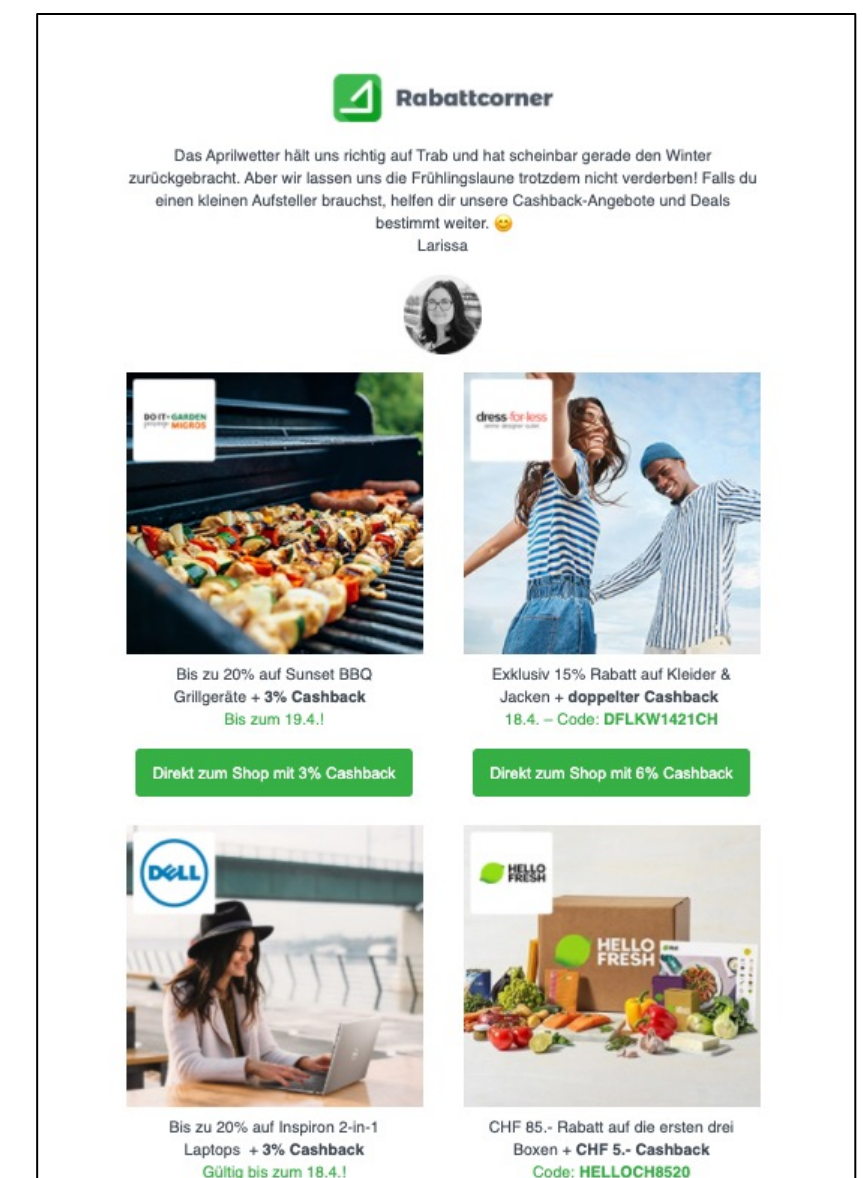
Rabattcorner

Das Aprilwetter hält uns richtig auf Trab und hat scheinbar gerade den Winter zurückgebracht. Aber wir lassen uns die Frühlingslaune trotzdem nicht verderben! Falls du einen kleinen Aufsteller brauchst, helfen dir unsere Cashback-Angebote und Deals bestimmt weiter. 😊
Larissa

DO IT + GARDEN MIGROS

Bis zu 20% auf Sunset BBQ Grillgeräte + **3% Cashback**
Bis zum 19.4.!

Direkt zum Shop mit 3% Cashback

dress-for-less

Exklusiv 15% Rabatt auf Kleider & Jacken + **doppelter Cashback**
18.4. – Code: **DFLKW1421CH**

Direkt zum Shop mit 6% Cashback

DELL

Bis zu 20% auf Inspiron 2-in-1 Laptops + **3% Cashback**
Gültig bis zum 18.4.!

HELLO FRESH

HELLO FRESH

CHF 85.- Rabatt auf die ersten drei Boxen + **CHF 5.- Cashback**
Code: **HELLOCH8520**